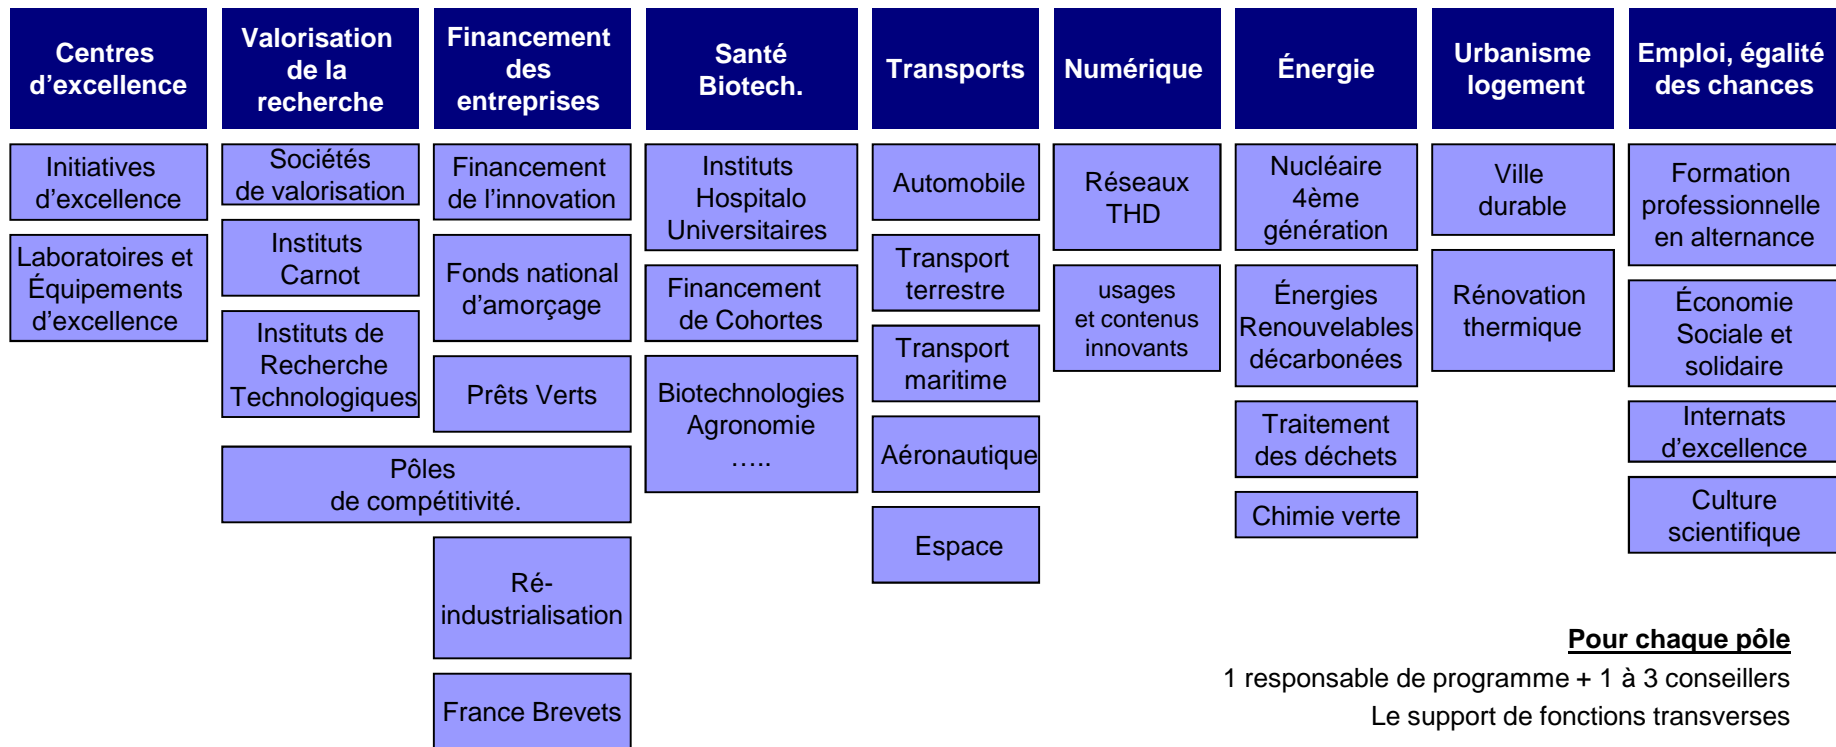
Centres d’excellence

Initiatives d’excellence

Laboratoires et Équipements d’excellence

Valorisation de la recherche

Sociétés de valorisation

Instituts Carnot

Instituts de Recherche Technologiques

Pôles de compétitivité.

Financement des entreprises

Financement de l’innovation

Fonds national d’amorçage

Prêts Verts

Ré-industrialisation

France Brevets

Santé Biotech.

Instituts Hospitalo Universitaires

Financement de Cohortes

Biotechnologies Agronomie …..

Transports

Automobile

Transport terrestre

Transport maritime

Aéronautique

Espace

Numérique

Réseaux THD

usages et contenus innovants

Énergie

Nucléaire 4ème génération

Énergies Renouvelables décarbonées

Traitement des déchets

Chimie verte

Urbanisme logement

Ville durable

Rénovation thermique

Emploi, égalité des chances

Formation professionnelle en alternance

Économie Sociale et solidaire

Internats d’excellence

Culture scientifique

Pour chaque pôle

1 responsable de programme + 1 à 3 conseillers

Le support de fonctions transverses